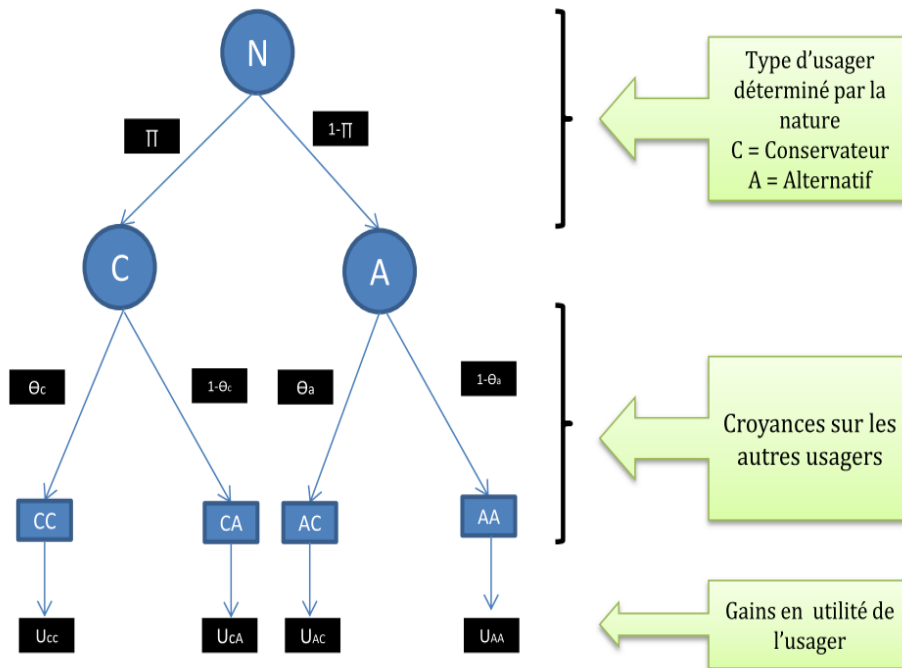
N

$\Pi$

$1-\Pi$

C

A

$\theta_c$

$1-\theta_c$

$\theta_a$

$1-\theta_a$

CC

CA

AC

AA

$U_{CC}$

$U_{CA}$

$U_{AC}$

$U_{AA}$

Type d'usager déterminé par la nature
C = Conservateur
A = Alternatif

Croyances sur les autres usagers

Gains en utilité de l'usager